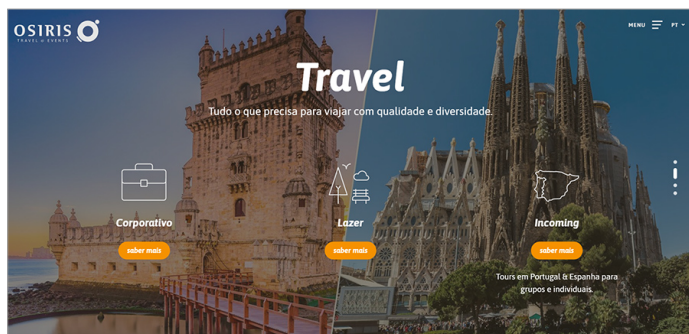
OSIRIS
TRAVEL & EVENTS

MENU PT

Travel

Tudo o que precisa para viajar com qualidade e diversidade.

Corporativo
saber mais

Lazer
saber mais

Incoming
saber mais

Tours em Portugal & Espanha para grupos e individuais